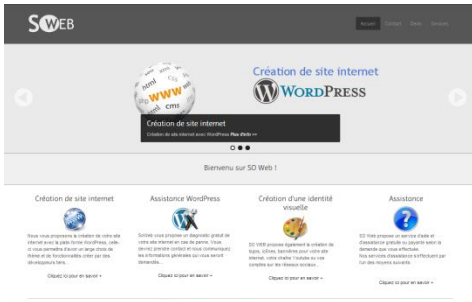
SOWEB

Accueil Contact Devis Annuaire

www html cms

Création de site internet

WORDPRESS

Création de site internet

Création de site internet avec WordPress Plus d'info >>

Bienvenu sur SO Web !

Création de site internet

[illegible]

Cliquez ici pour en savoir +

Assistance WordPress

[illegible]

Cliquez ici pour en savoir +

Création d'une identité visuelle

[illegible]

Cliquez ici pour en savoir +

Assistance

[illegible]

Cliquez ici pour en savoir +